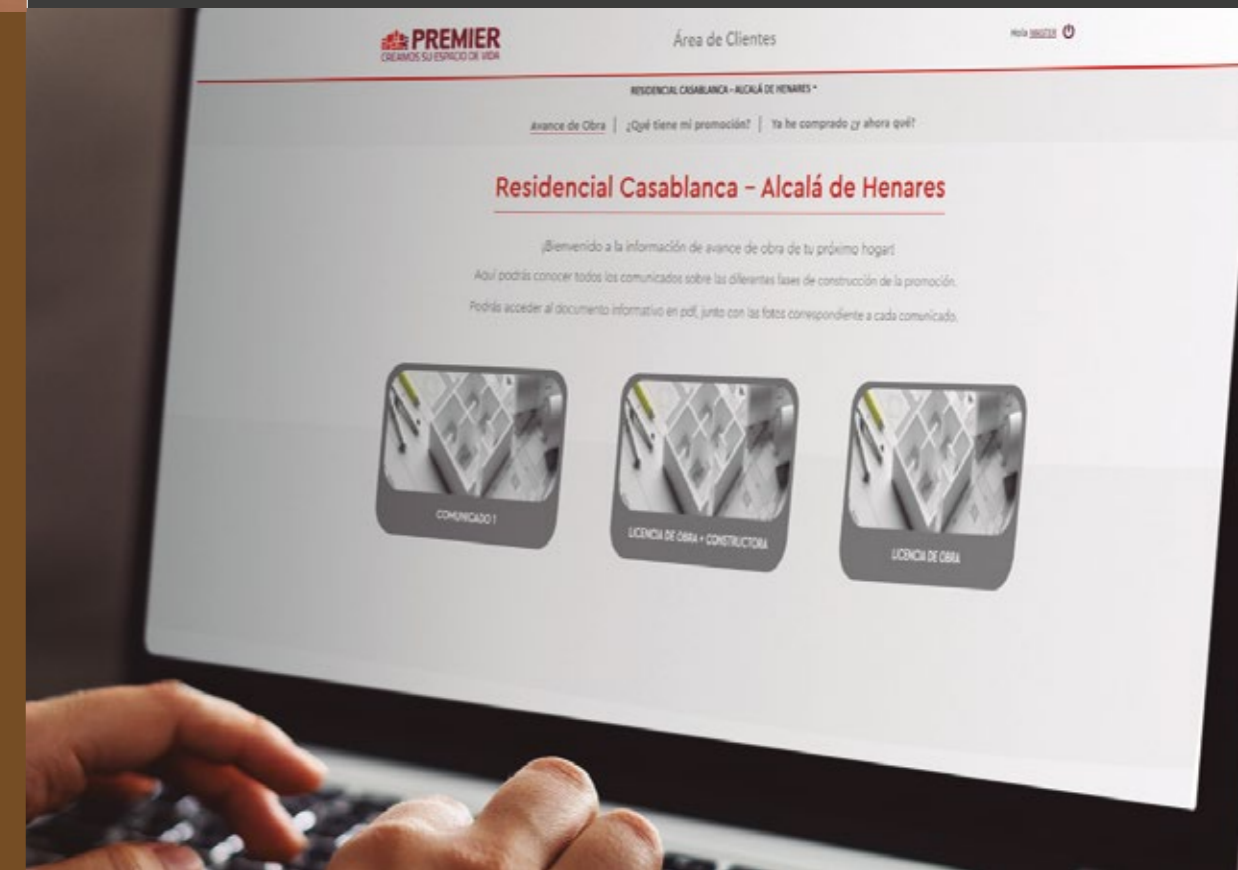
PREMIER
CREAMOS SU ESPACIO DE VIDA

Área de Clientes

Hola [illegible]

RESIDENCIAL CASABLANCA – ALCALÁ DE HENARES ˅

Avance de Obra | ¿Qué tiene mi promoción? | Ya he comprado ¿y ahora qué?

Residencial Casablanca – Alcalá de Henares

¡Bienvenido a la información de avance de obra de tu próximo hogar!

Aquí podrás conocer todos los comunicados sobre las diferentes fases de construcción de la promoción.

Podrás acceder al documento informativo en pdf, junto con las fotos correspondiente a cada comunicado.

COMUNICADO 1

LICENCIA DE OBRA + CONSTRUCTORA

LICENCIA DE OBRA